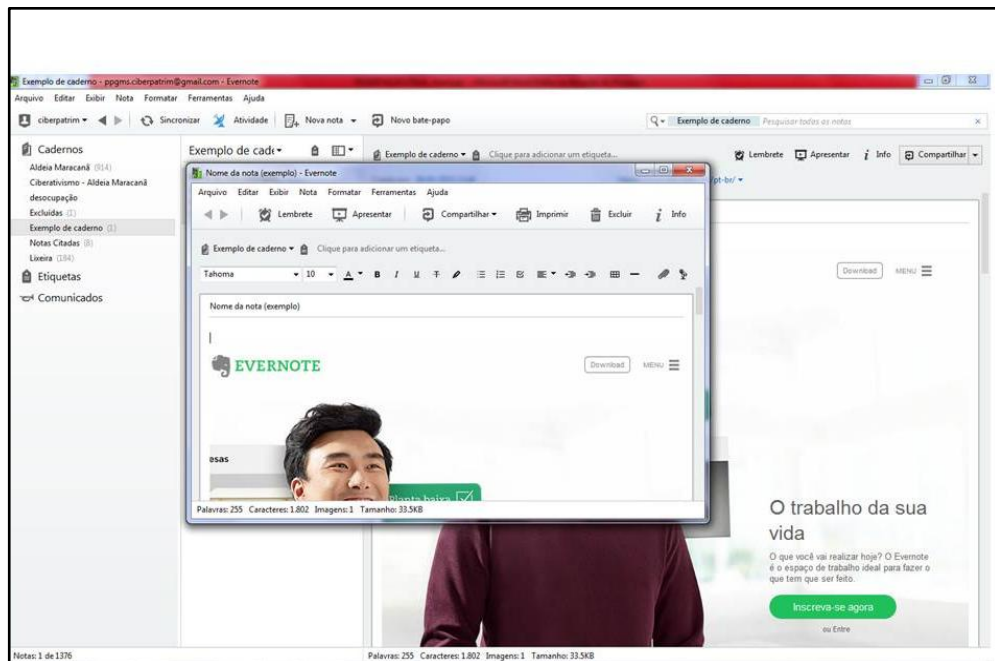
Exemplo de caderno - ppgms.ciberpatrim@gmail.com - Evernote

Arquivo Editar Exibir Nota Formatar Ferramentas Ajuda

ciberpatrim ▾ Sincronizar Atividade Nova nota ▾ Novo bate-papo

Exemplo de caderno Pesquisar todas as notas

Cadernos
Aldeia Maracanã (914)
Ciberativismo - Aldeia Maracanã
desocupação
Excluídas (1)
Exemplo de caderno (1)
Notas Citadas (8)
Lixeira (184)
Etiquetas
Comunicados

Exemplo de cad ▾

Exemplo de caderno ▾ Clique para adicionar um etiqueta...

Lembrete Apresentar Info Compartilhar ▾

pt-br/ ▾

Nome da nota (exemplo) - Evernote

Arquivo Editar Exibir Nota Formatar Ferramentas Ajuda

Lembrete Apresentar Compartilhar ▾ Imprimir Excluir Info

Exemplo de caderno ▾ Clique para adicionar um etiqueta...

Tahoma 10

Nome da nota (exemplo)

EVERNOTE

Download MENU

esas

planta baixa

Palavras: 255 Caracteres: 1.802 Imagens: 1 Tamanho: 33.5KB

Download MENU

O trabalho da sua vida

O que você vai realizar hoje? O Evernote é o espaço de trabalho ideal para fazer o que tem que ser feito.

Inscreva-se agora

ou Entre

Notas: 1 de 1376

Palavras: 255 Caracteres: 1.802 Imagens: 1 Tamanho: 33.5KB